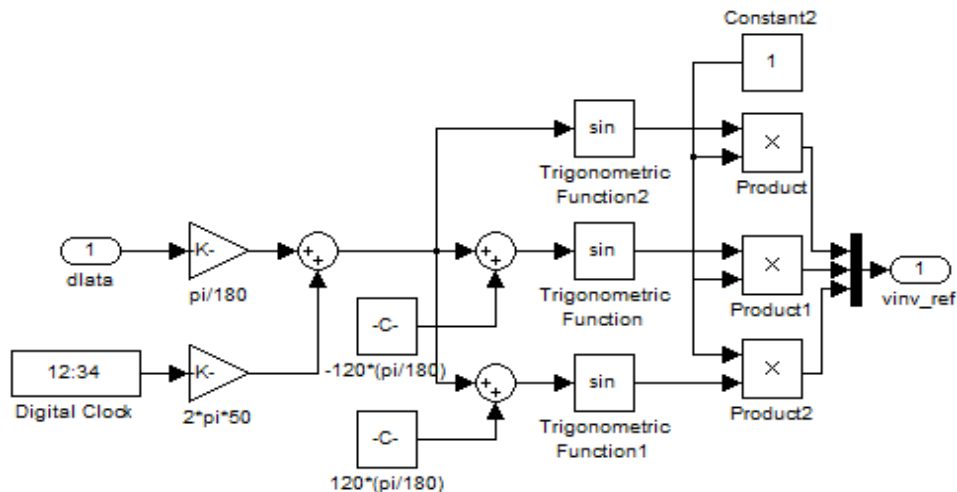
Constant2

1

sin

Trigonometric Function2

×

Product

1

dlata

-K-

pi/180

+ +

+ +

sin

Trigonometric Function

×

Product1

1

vinv_ref

-C-

-120*(pi/180)

12:34

Digital Clock

-K-

2*pi*50

+ +

sin

Trigonometric Function1

×

Product2

-C-

120*(pi/180)